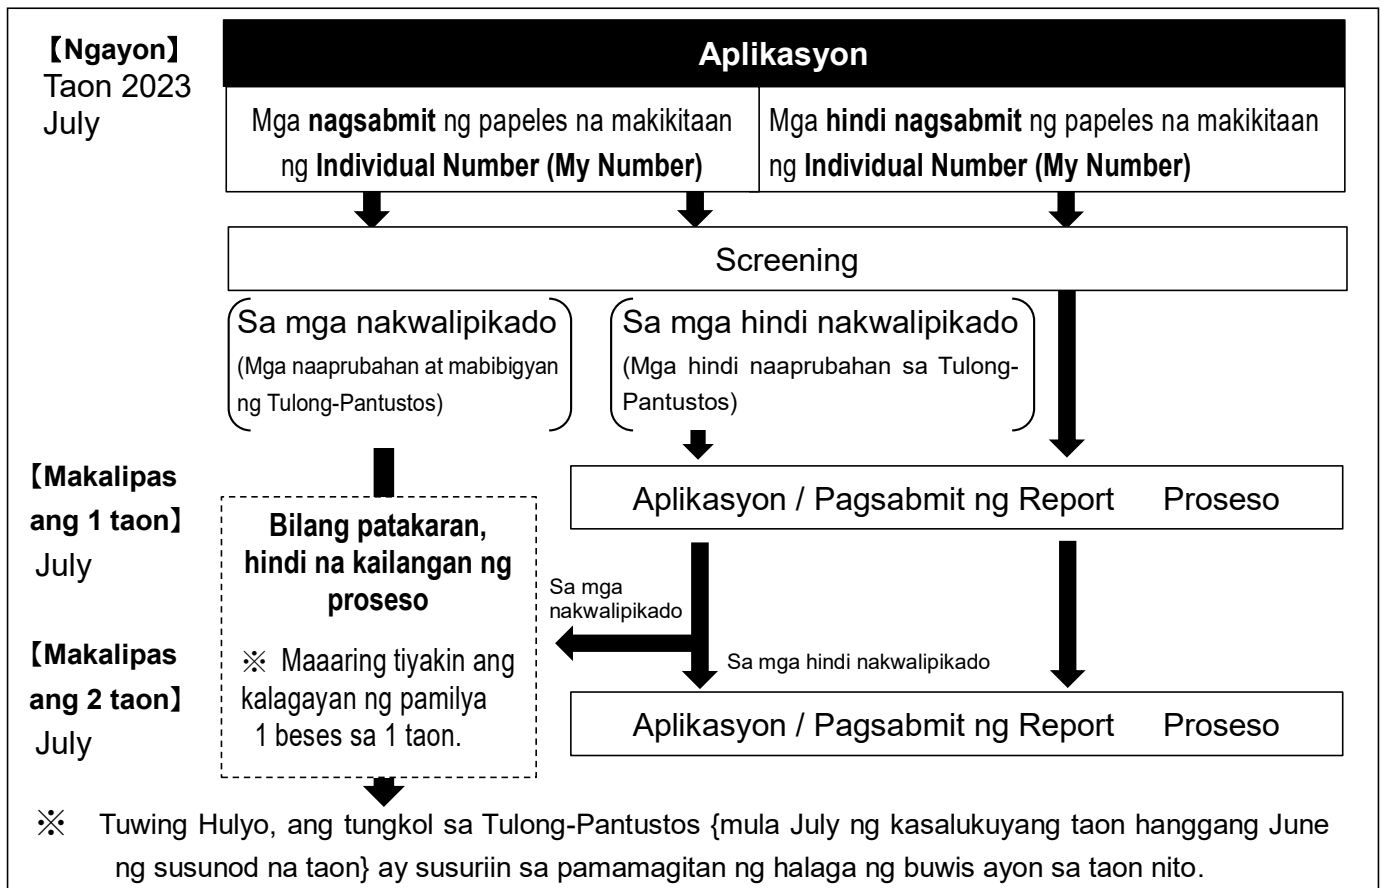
【Ngayon】
Taon 2023
July

Aplikasyon

Mga nagsabmit ng papeles na makikitaan ng Individual Number (My Number)

Mga hindi nagsabmit ng papeles na makikitaan ng Individual Number (My Number)

Screening

Sa mga nakwalipikado
(Mga naaprubahan at mabibigyan ng Tulong-Pantustos)

Sa mga hindi nakwalipikado
(Mga hindi naaprubahan sa Tulong-Pantustos)

【Makalipas ang 1 taon】
July

Bilang patakaran, hindi na kailangan ng proseso

※ Maaaring tiyakin ang kalagayan ng pamilya 1 beses sa 1 taon.

Aplikasyon / Pagsabmit ng Report Proseso

Sa mga nakwalipikado

Sa mga hindi nakwalipikado

【Makalipas ang 2 taon】
July

Aplikasyon / Pagsabmit ng Report Proseso

※ Tuwing Hulyo, ang tungkol sa Tulong-Pantustos {mula July ng kasalukuyang taon hanggang June ng susunod na taon} ay susuriin sa pamamagitan ng halaga ng buwis ayon sa taon nito.